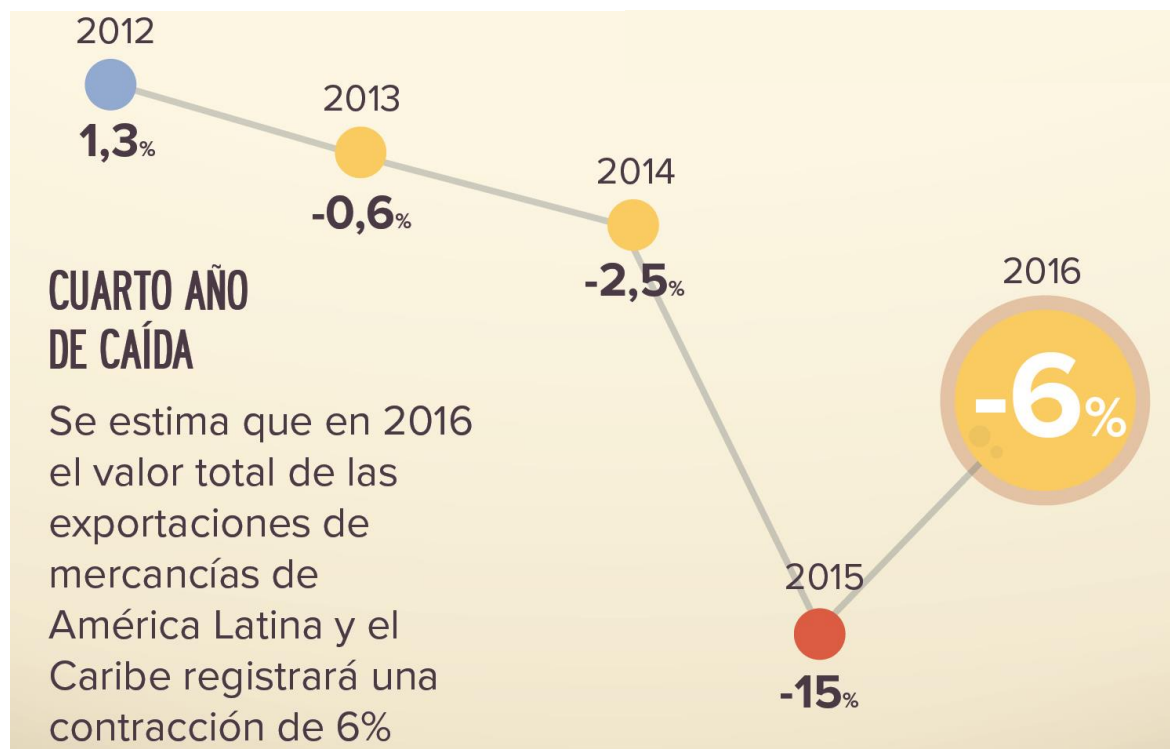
2012
1,3%

2013
-0,6%

2014
-2,5%

CUARTO AÑO DE CAÍDA

Se estima que en 2016 el valor total de las exportaciones de mercancías de América Latina y el Caribe registrará una contracción de 6%

2016
-6%

2015
-15%